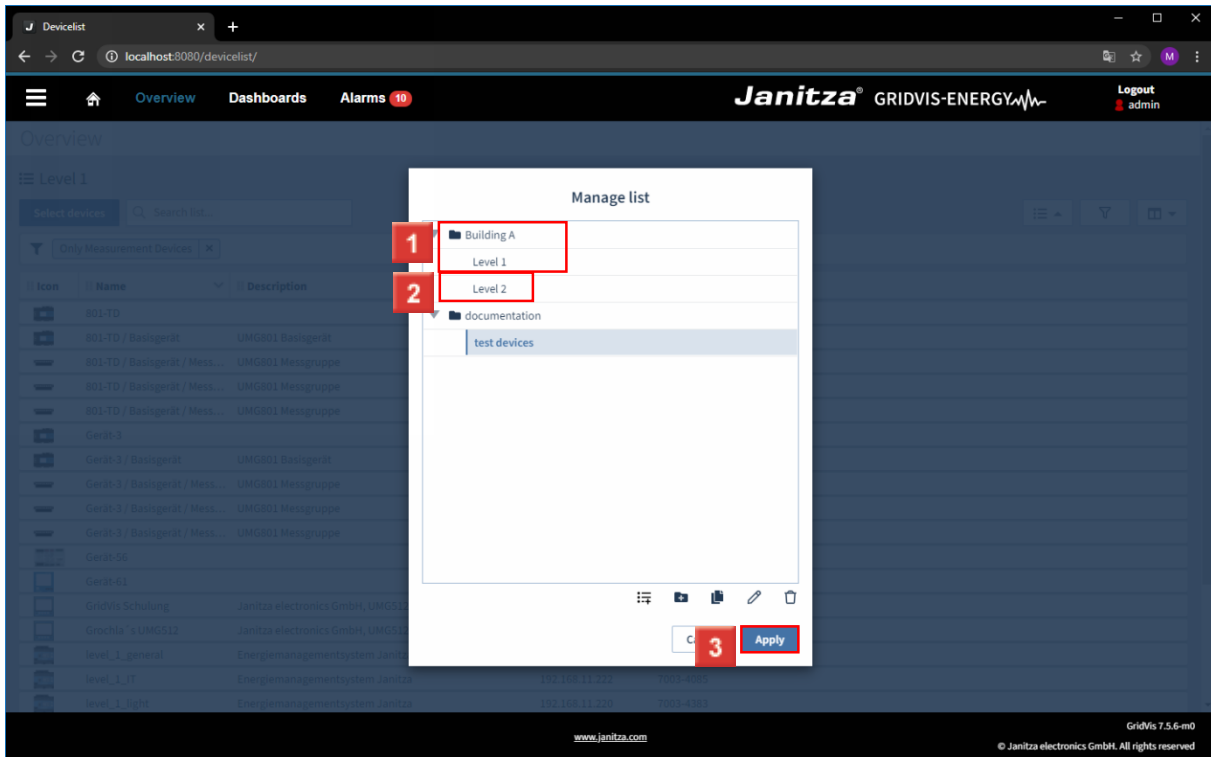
J Devicelist × +

localhost:8080/devicelist/

M

Overview Dashboards Alarms 10

Janitza® GRIDVIS-ENERGY

Logout
admin

Overview

Level 1

Select devices Search list...

Only Measurement Devices ×

| Icon | Name | Description |
|---|---|---|
| | 801-T0 | |
| | 801-T0 / Basisgerät | UMG801 Basisgerät |
| | 801-T0 / Basisgerät / Mess... | UMG801 Messgruppe |
| | 801-T0 / Basisgerät / Mess... | UMG801 Messgruppe |
| | 801-T0 / Basisgerät / Mess... | UMG801 Messgruppe |
| | Gerät-3 | |
| | Gerät-3 / Basisgerät | UMG801 Basisgerät |
| | Gerät-3 / Basisgerät / Mess... | UMG801 Messgruppe |
| | Gerät-3 / Basisgerät / Mess... | UMG801 Messgruppe |
| | Gerät-3 / Basisgerät / Mess... | UMG801 Messgruppe |
| | Gerät-56 | |
| | Gerät-61 | |
| | GridVis Schulung | Janitza electronics GmbH, UMG512 |
| | Gerät´s UMG512 | Janitza electronics GmbH, UMG512 |
| | level_1_general | Energiemanagementsystem Janitza |
| | level_1_IT | Energiemanagementsystem Janitza | 192.168.11.222 | 7003-4080 |
| | level_1_light | Energiemanagementsystem Janitza | 192.168.11.220 | 7003-4383 |

Manage list

1 Building A
Level 1
2 Level 2
documentation
test devices

C
3 Apply

www.janitza.com

GridVis 7.5.6-m0
© Janitza electronics GmbH. All rights reserved